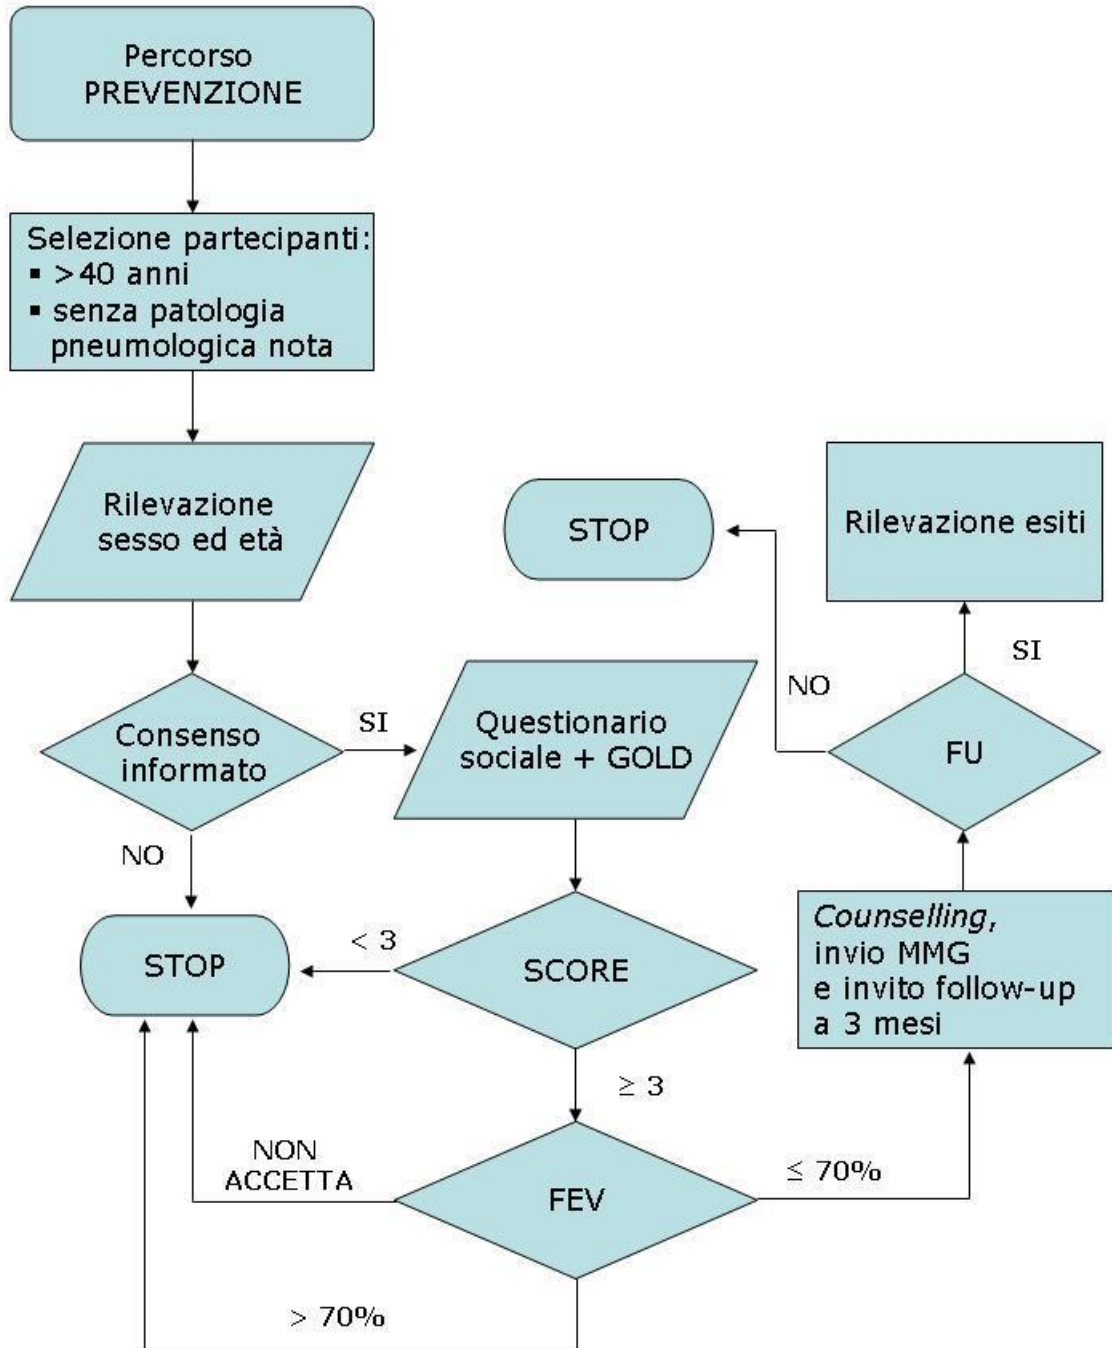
Percorso PREVENZIONE

Selezione partecipanti:
▪ >40 anni
▪ senza patologia pneumologica nota

Rilevazione sesso ed età

STOP

Rilevazione esiti

SI

NO

Consenso informato

SI

Questionario sociale + GOLD

FU

NO

STOP

< 3

SCORE

*Counselling*, invio MMG e invito follow-up a 3 mesi

$\geq 3$

NON ACCETTA

FEV

$\leq 70\%$

$> 70\%$